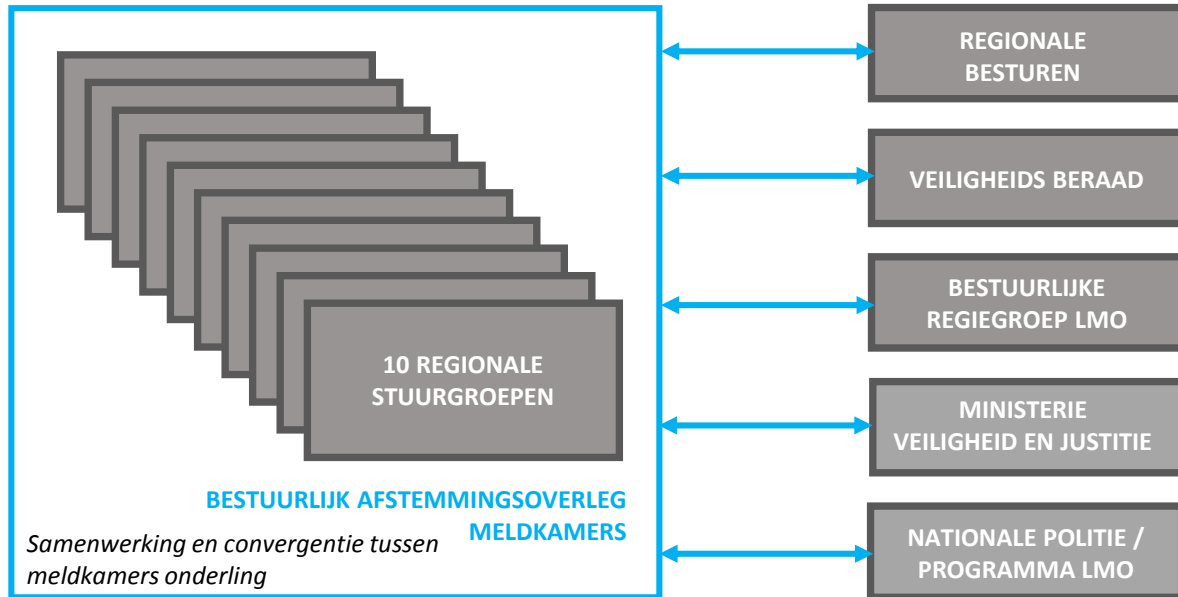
10 REGIONALE STUURGROEPEN

BESTUURLIJK AFSTEMMINGSOVERLEG MELDKAMERS

Samenwerking en convergentie tussen meldkamers onderling

REGIONALE BESTUREN

VEILIGHEIDS BERAAD

BESTUURLIJKE REGIEGROEP LMO

MINISTERIE VEILIGHEID EN JUSTITIE

NATIONALE POLITIE / PROGRAMMA LMO